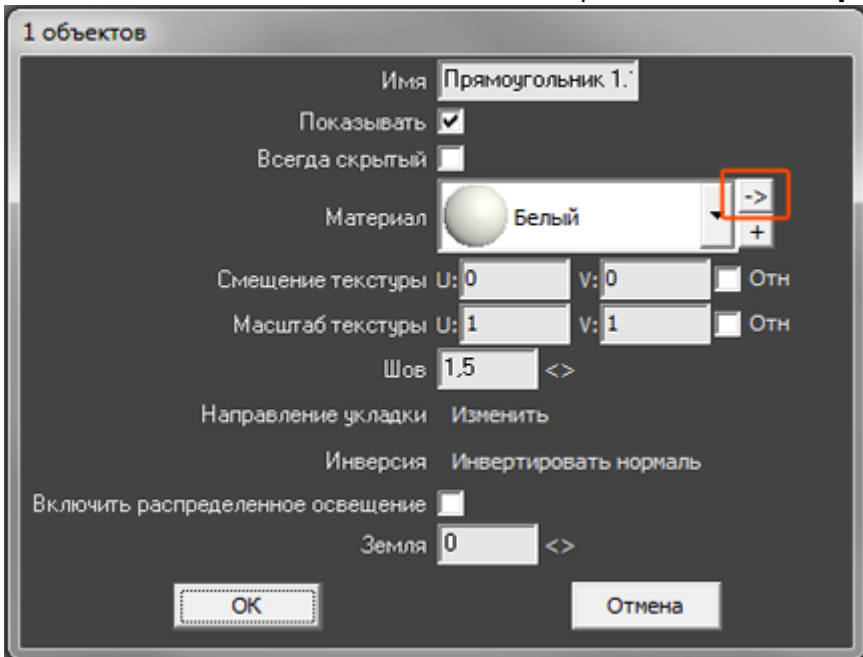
1 объектов

Имя Прямоугольник 1.1

Показывать

Всегда скрытый

Материал Белый ->
+

Смещение текстуры U: 0 V: 0 Отн

Масштаб текстуры U: 1 V: 1 Отн

Шов 1,5 <>

Направление укладки Изменить

Инверсия Инвертировать нормаль

Включить распределенное освещение

Земля 0 <>

OK Отмена